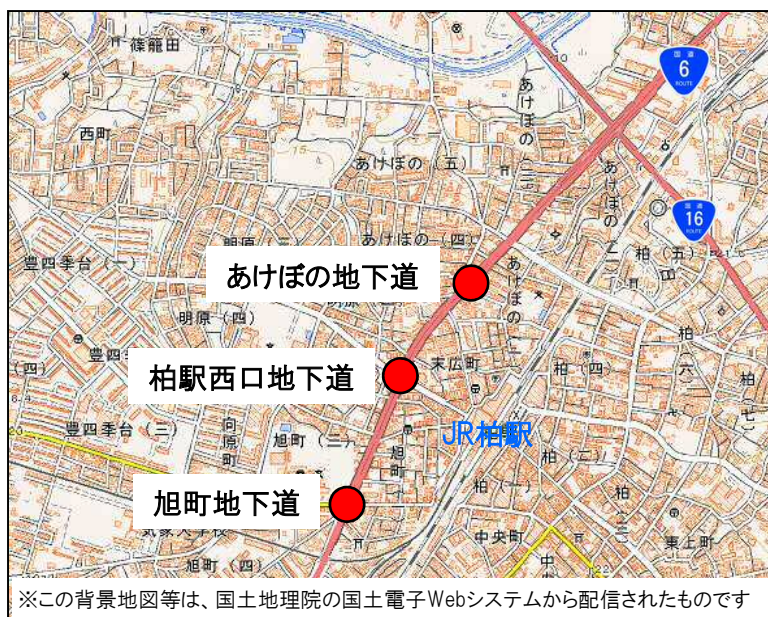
篠籠田

6

西町

あけぼの（五）

あけぼの二

あけぼの二

16

明原

あけぼの（四）

豊四季台（一）

あけぼの地下道

あけぼの一

柏（五）

明原（四）

豊四季

柏

柏駅西口地下道

末広町

柏（四）

六

柏

（四）

豊四季台（三）

向原町

旭町（三）

旭町

JR柏駅

柏（二）

柏（七）

旭町地下道

柏（一）

柏

中央町

東上町

旭町

※この背景地図等は、国土地理院の国土電子Webシステムから配信されたものです